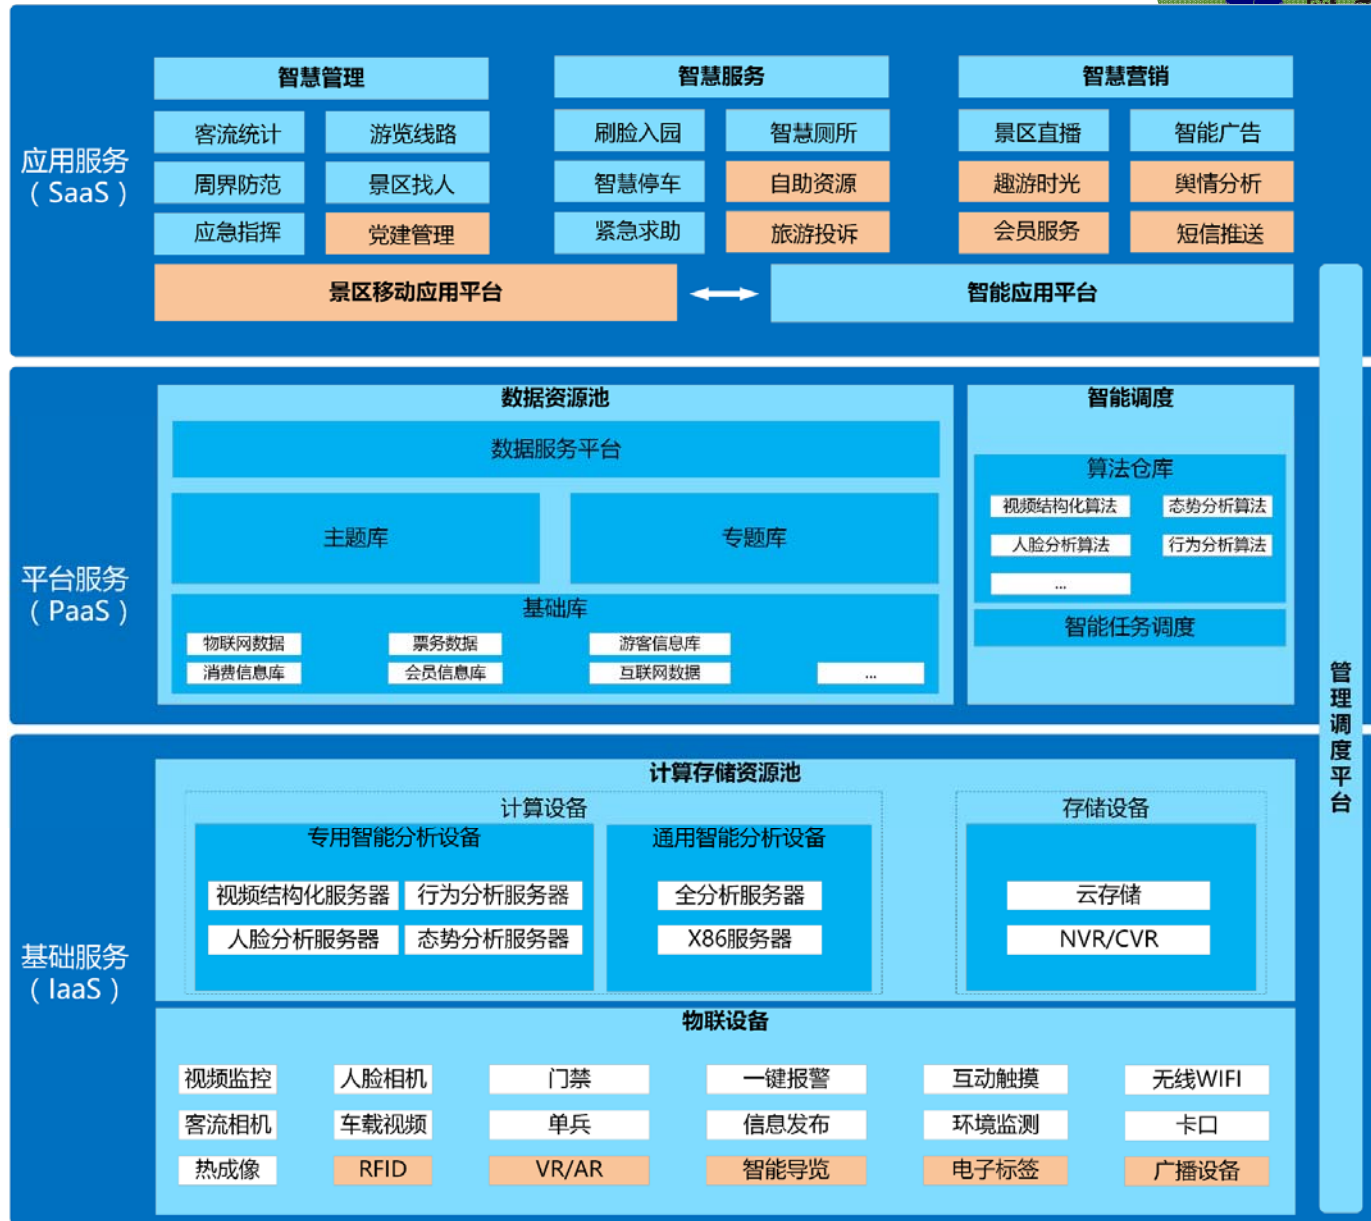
应用服务（SaaS）

智慧管理
客流统计 游览线路
周界防范 景区找人
应急指挥 党建管理

智慧服务
刷脸入园 智慧厕所
智慧停车 自助资源
紧急求助 旅游投诉

智慧营销
景区直播 智能广告
趣游时光 舆情分析
会员服务 短信推送

景区移动应用平台
智能应用平台

平台服务（PaaS）

数据资源池
数据服务平台
主题库
专题库
基础库
物联网数据 票务数据 游客信息库
消费信息库 会员信息库 互联网数据 ...

智能调度
算法仓库
视频结构化算法 态势分析算法
人脸分析算法 行为分析算法
...
智能任务调度

基础服务（IaaS）

计算存储资源池
计算设备
专用智能分析设备
视频结构化服务器 行为分析服务器
人脸分析服务器 态势分析服务器
通用智能分析设备
全分析服务器
X86服务器
存储设备
云存储
NVR/CVR

物联设备
视频监控 人脸相机 门禁 一键报警 互动触摸 无线WIFI
客流相机 车载视频 单兵 信息发布 环境监测 卡口
热成像 RFID VR/AR 智能导览 电子标签 广播设备

管理调度平台